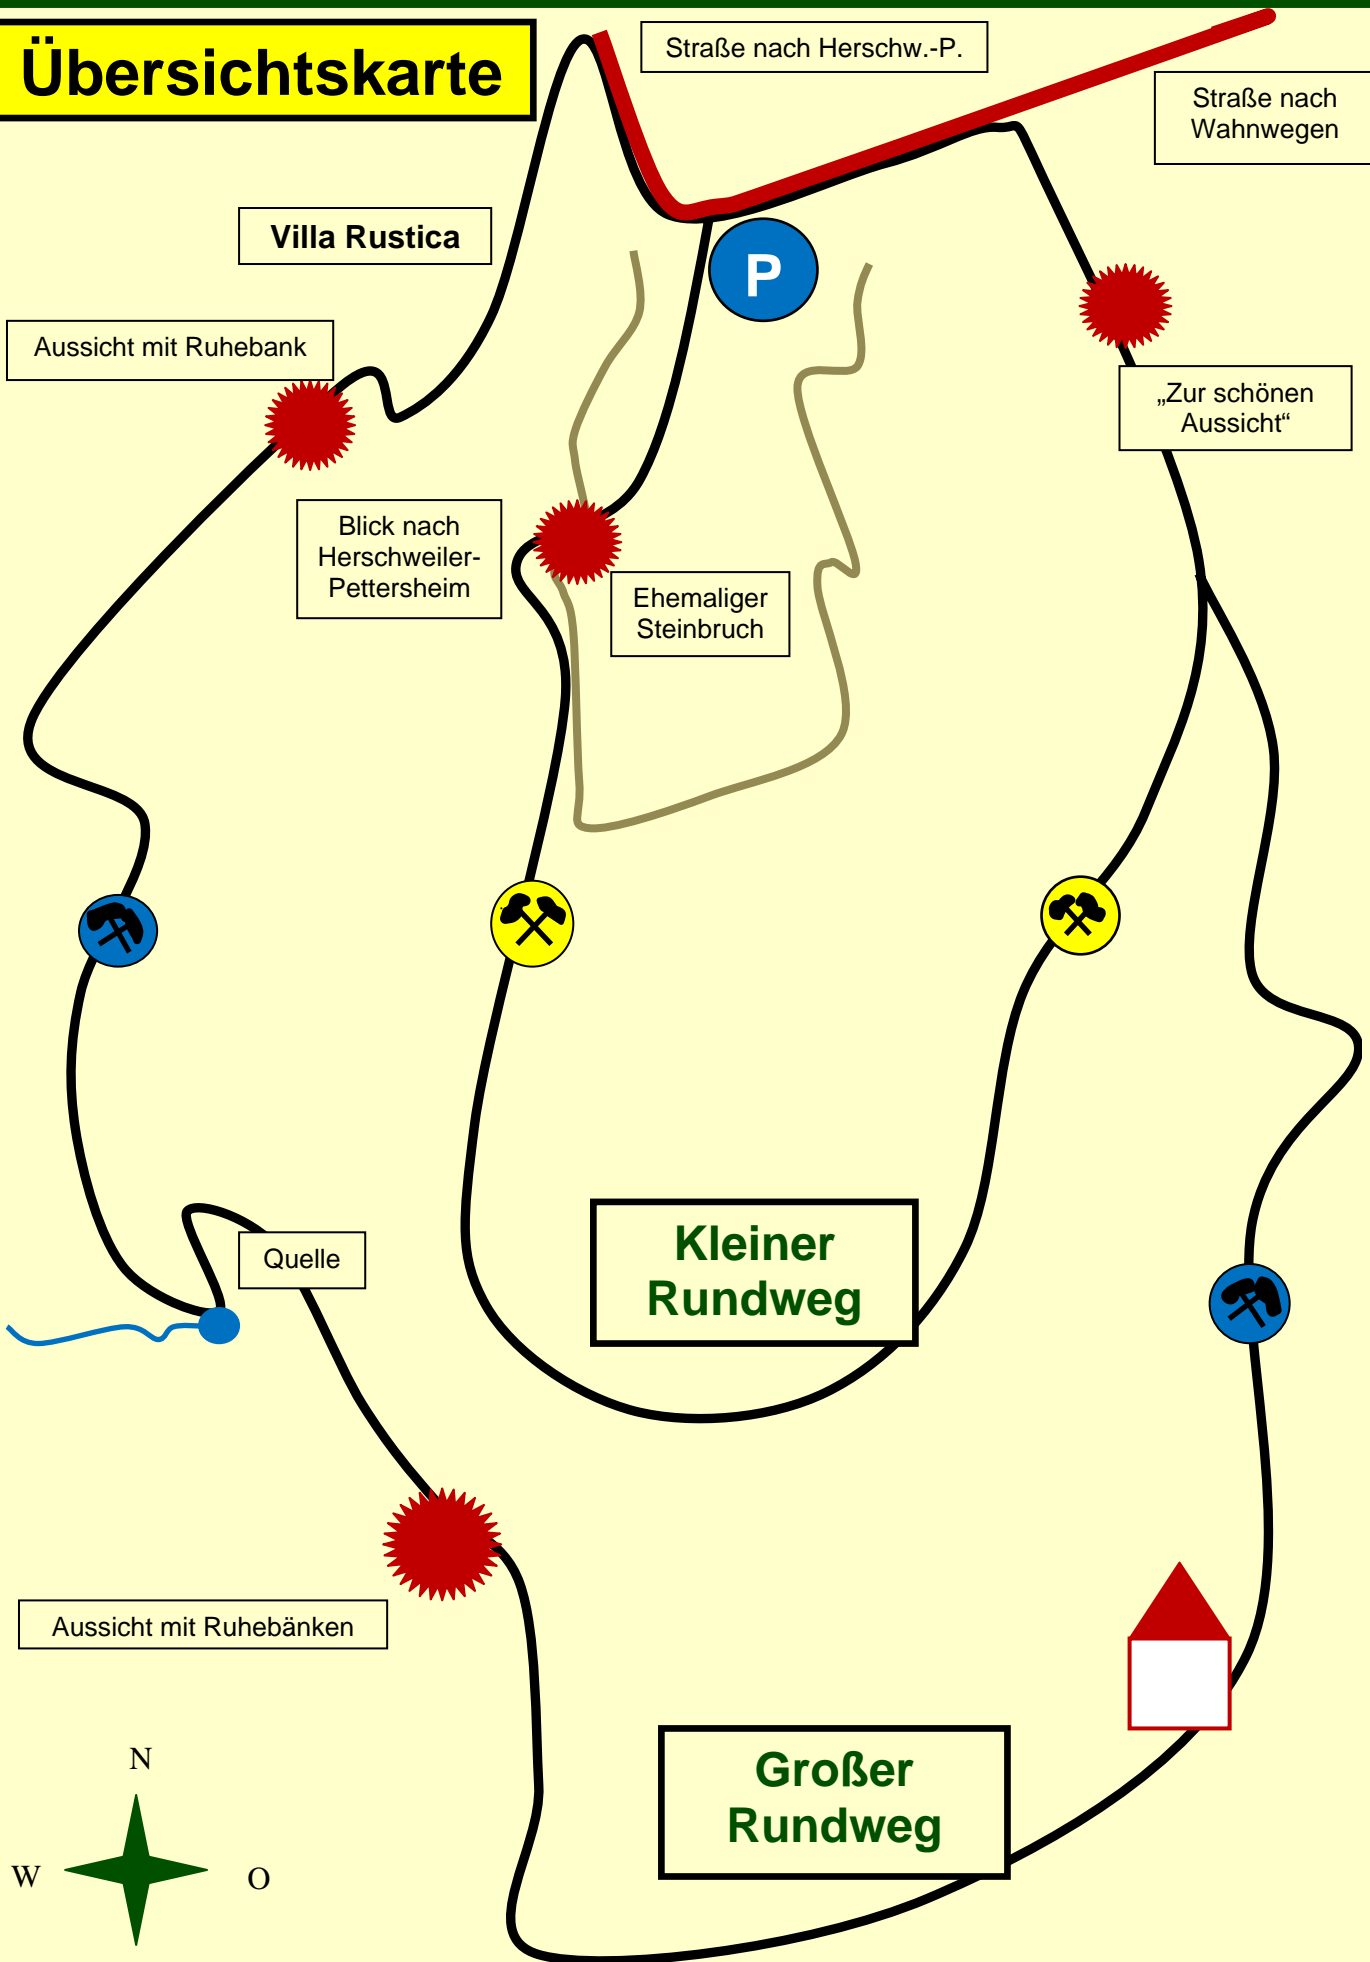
Übersichtskarte

Straße nach Herschw.-P.

Straße nach Wahnwegen

Villa Rustica

P

Aussicht mit Ruhebank

„Zur schönen Aussicht“

Blick nach Herschweiler-Pettersheim

Ehemaliger Steinbruch

Quelle

Kleiner Rundweg

Aussicht mit Ruhebänken

Großer Rundweg

N

W

O